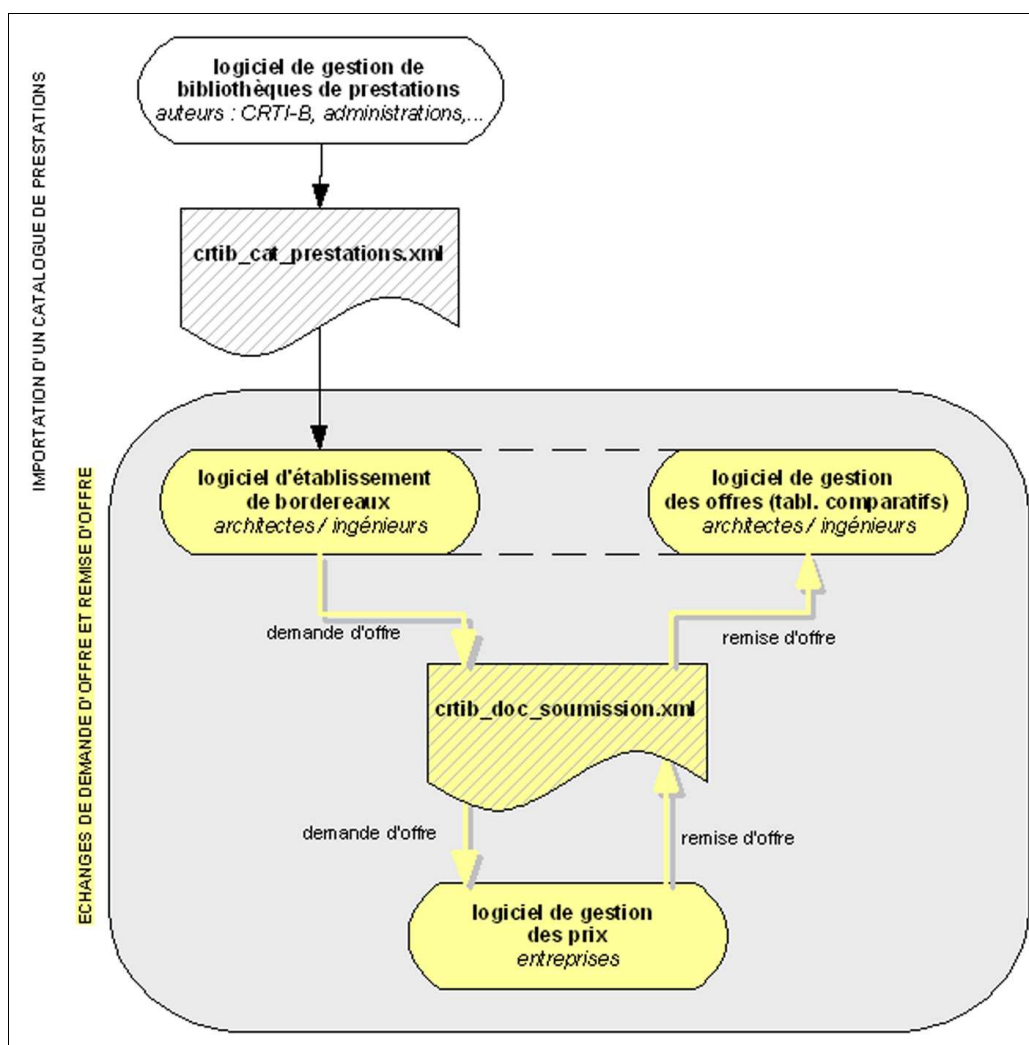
IMPORTATION D'UN CATALOGUE DE PRESTATIONS

logiciel de gestion de bibliothèques de prestations
auteurs : CRTI-B, administrations,...

crtib_cat_prestations.xml

ECHANGES DE DEMANDE D'OFFRE ET REMISE D'OFFRE

logiciel d'établissement de bordereaux
architectes / ingénieurs

logiciel de gestion des offres (tabl. comparatifs)
architectes / ingénieurs

demande d'offre

remise d'offre

crtib_doc_soumission.xml

demande d'offre

remise d'offre

logiciel de gestion des prix
entreprises